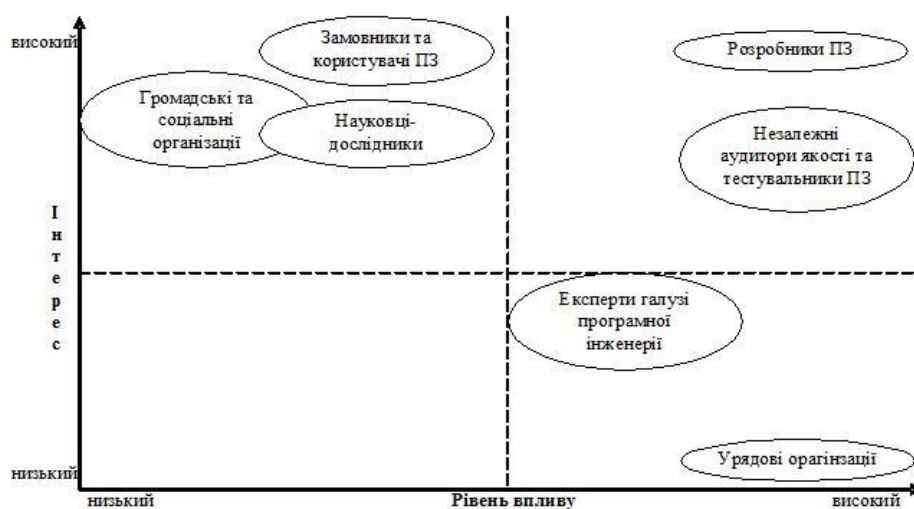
високий

Замовники та користувачі ПЗ

Розробники ПЗ

Громадські та соціальні організації

Науковці-дослідники

Незалежні аудитори якості та тестувальники ПЗ

Інтерес

Експерти галузі програмної інженерії

низький

Урядові орагінзації

низький

Рівень впливу

високий